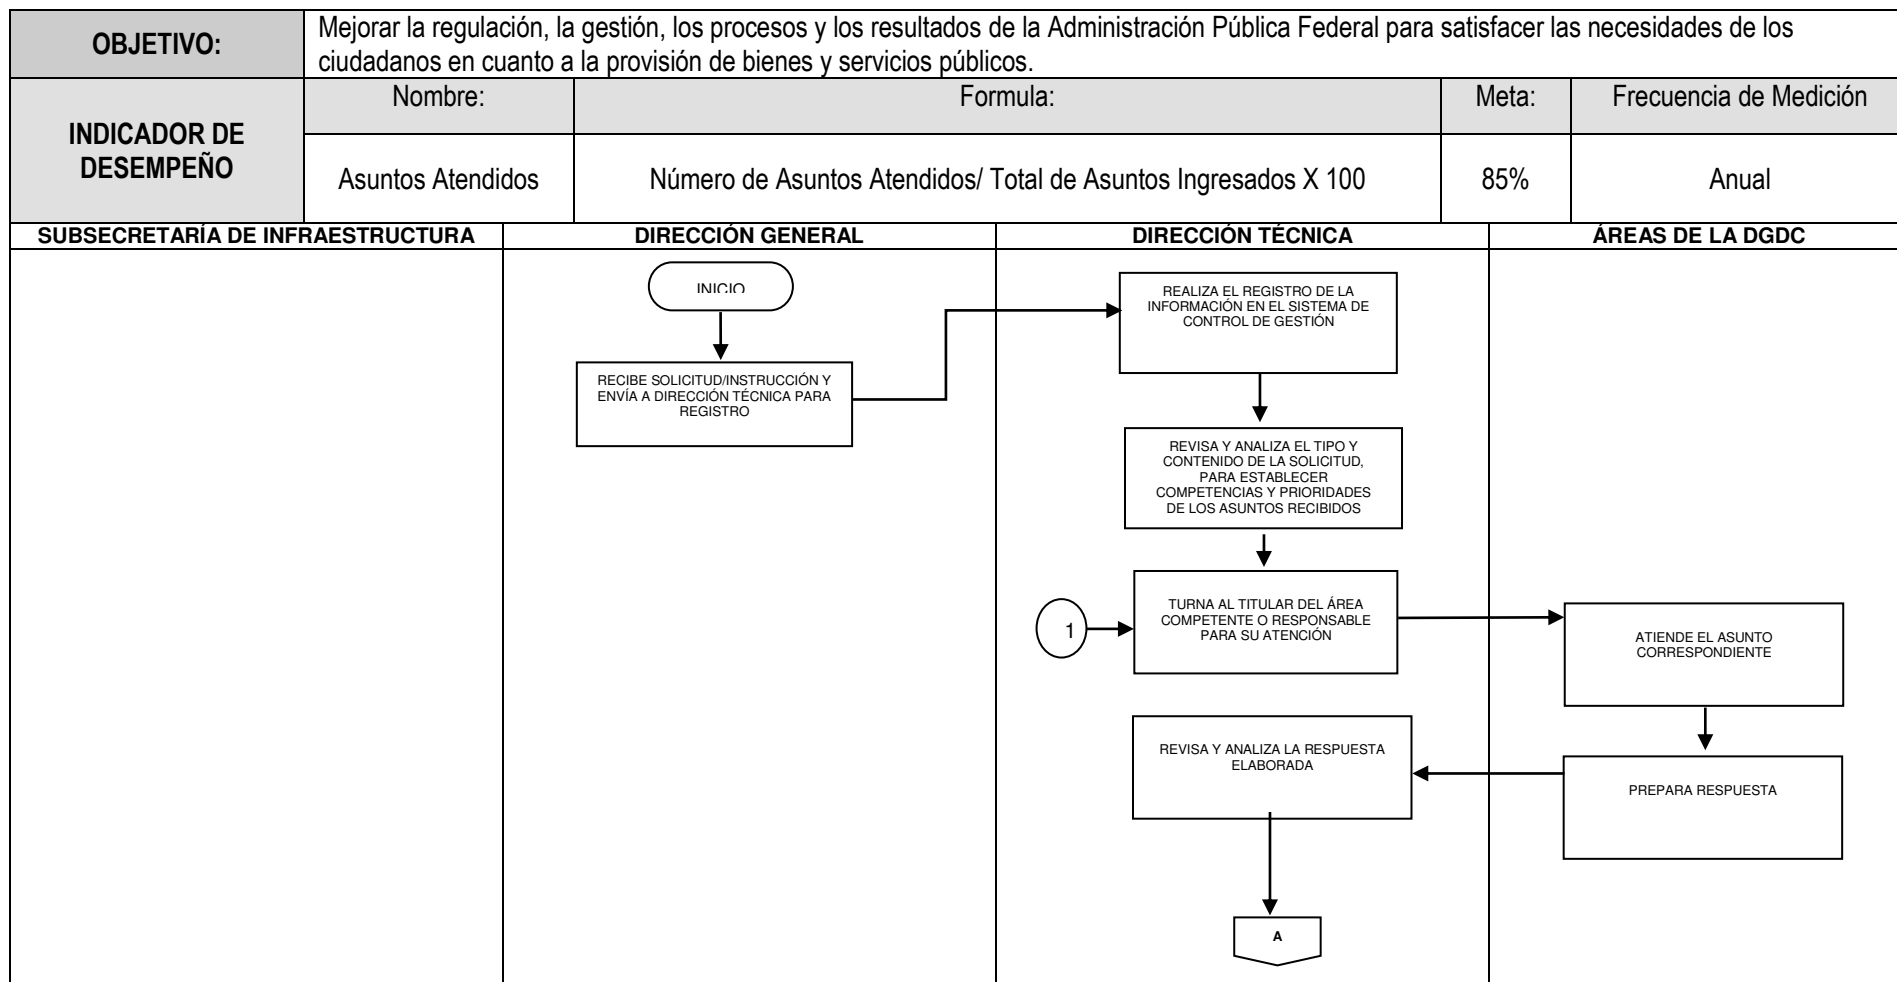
| OBJETIVO: | Mejorar la regulación, la gestión, los procesos y los resultados de la Administración Pública Federal para satisfacer las necesidades de los ciudadanos en cuanto a la provisión de bienes y servicios públicos. | | | |
|---|---|---|---|---|
| INDICADOR DE DESEMPEÑO | Nombre: | Formula: | Meta: | Frecuencia de Medición |
| | Asuntos Atendidos | Número de Asuntos Atendidos/ Total de Asuntos Ingresados X 100 | 85% | Anual |

SUBSECRETARÍA DE INFRAESTRUCTURA

DIRECCIÓN GENERAL

INICIO

RECIBE SOLICITUD/INSTRUCCIÓN Y ENVÍA A DIRECCIÓN TÉCNICA PARA REGISTRO

DIRECCIÓN TÉCNICA

REALIZA EL REGISTRO DE LA INFORMACIÓN EN EL SISTEMA DE CONTROL DE GESTIÓN

REVISA Y ANALIZA EL TIPO Y CONTENIDO DE LA SOLICITUD, PARA ESTABLECER COMPETENCIAS Y PRIORIDADES DE LOS ASUNTOS RECIBIDOS

1

TURNA AL TITULAR DEL ÁREA COMPETENTE O RESPONSABLE PARA SU ATENCIÓN

REVISA Y ANALIZA LA RESPUESTA ELABORADA

A

ÁREAS DE LA DGDC

ATIENDE EL ASUNTO CORRESPONDIENTE

PREPARA RESPUESTA